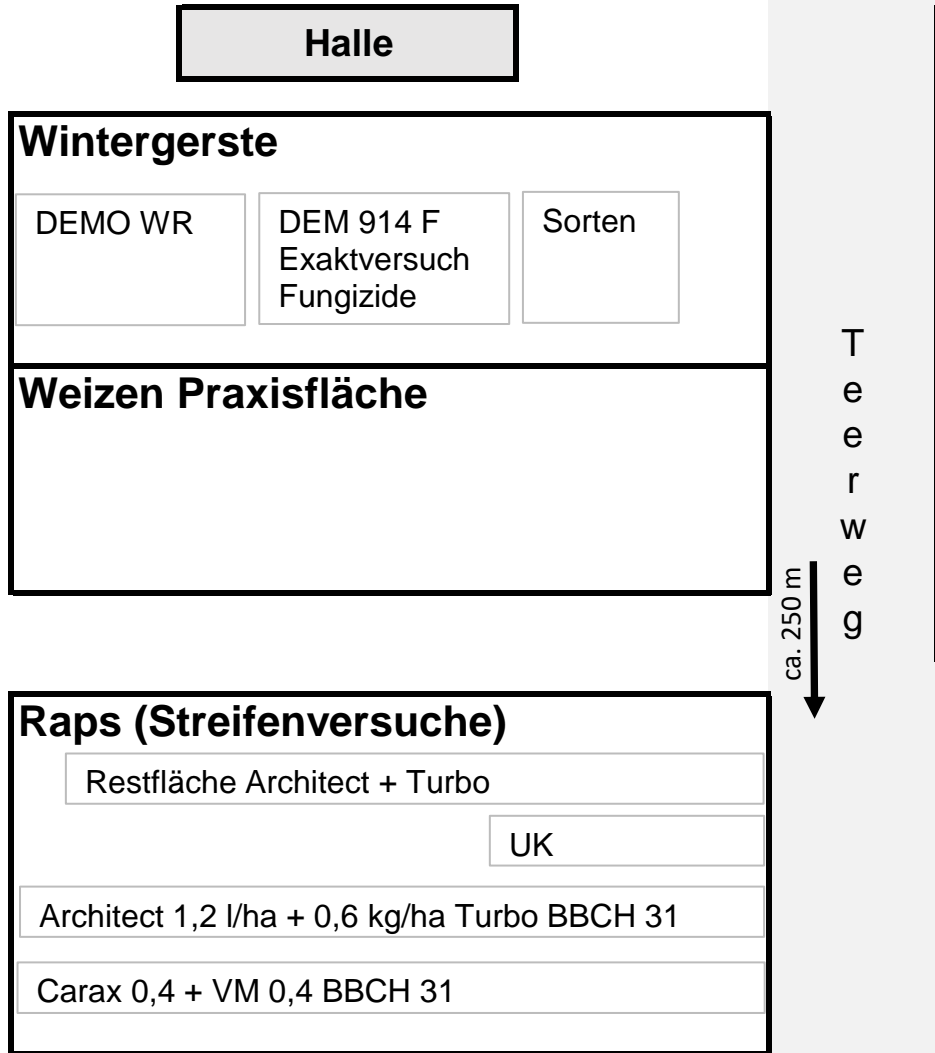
Halle

Wintergerste

DEMO WR

DEM 914 F
Exaktversuch
Fungizide

Sorten

Weizen Praxisfläche

Teerweg

ca. 250 m

Raps (Streifenversuche)

Restfläche Architect + Turbo

UK

Architect 1,2 l/ha + 0,6 kg/ha Turbo BBCH 31

Carax 0,4 + VM 0,4 BBCH 31